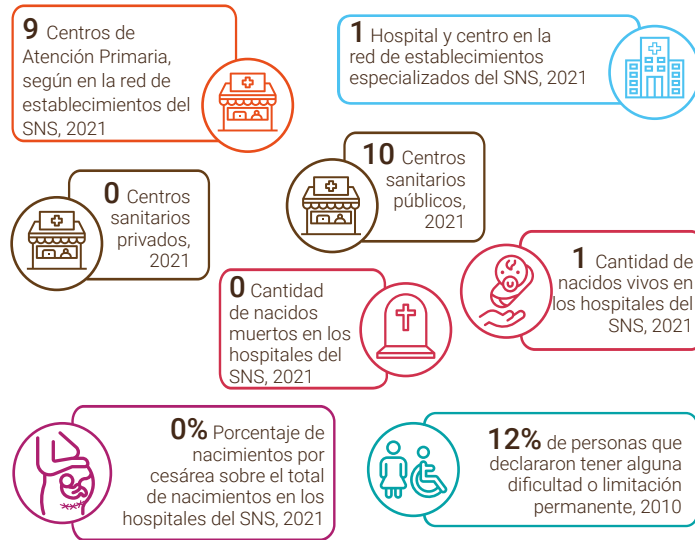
**9** Centros de Atención Primaria, según en la red de establecimientos del SNS, 2021

**1** Hospital y centro en la red de establecimientos especializados del SNS, 2021

**10** Centros sanitarios públicos, 2021

**0** Centros sanitarios privados, 2021

**1** Cantidad de nacidos vivos en los hospitales del SNS, 2021

**0** Cantidad de nacidos muertos en los hospitales del SNS, 2021

**0%** Porcentaje de nacimientos por cesárea sobre el total de nacimientos en los hospitales del SNS, 2021

**12%** de personas que declararon tener alguna dificultad o limitación permanente, 2010